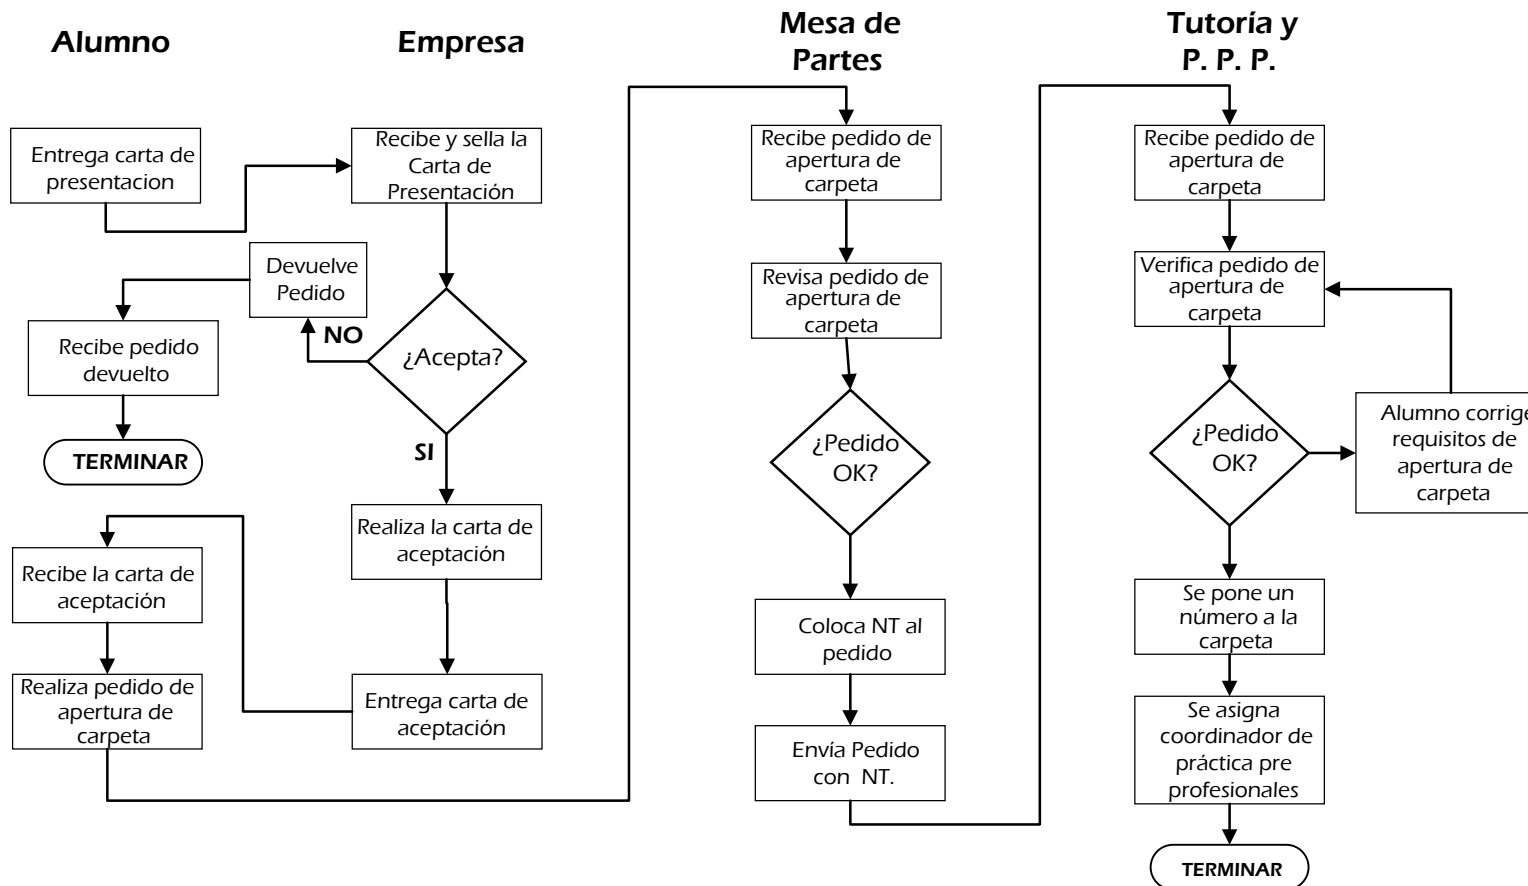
Alumno

Empresa

Mesa de Partes

Tutoría y P. P. P.

Entrega carta de presentacion

Recibe y sella la Carta de Presentación

Devuelve Pedido

NO

¿Acepta?

Recibe pedido devuelto

TERMINAR

SI

Recibe la carta de aceptación

Realiza la carta de aceptación

Realiza pedido de apertura de carpeta

Entrega carta de aceptación

Recibe pedido de apertura de carpeta

Revisa pedido de apertura de carpeta

¿Pedido OK?

Coloca NT al pedido

Envía Pedido con NT.

Recibe pedido de apertura de carpeta

Verifica pedido de apertura de carpeta

¿Pedido OK?

Alumno corrige requisitos de apertura de carpeta

Se pone un número a la carpeta

Se asigna coordinador de práctica pre profesionales

TERMINAR